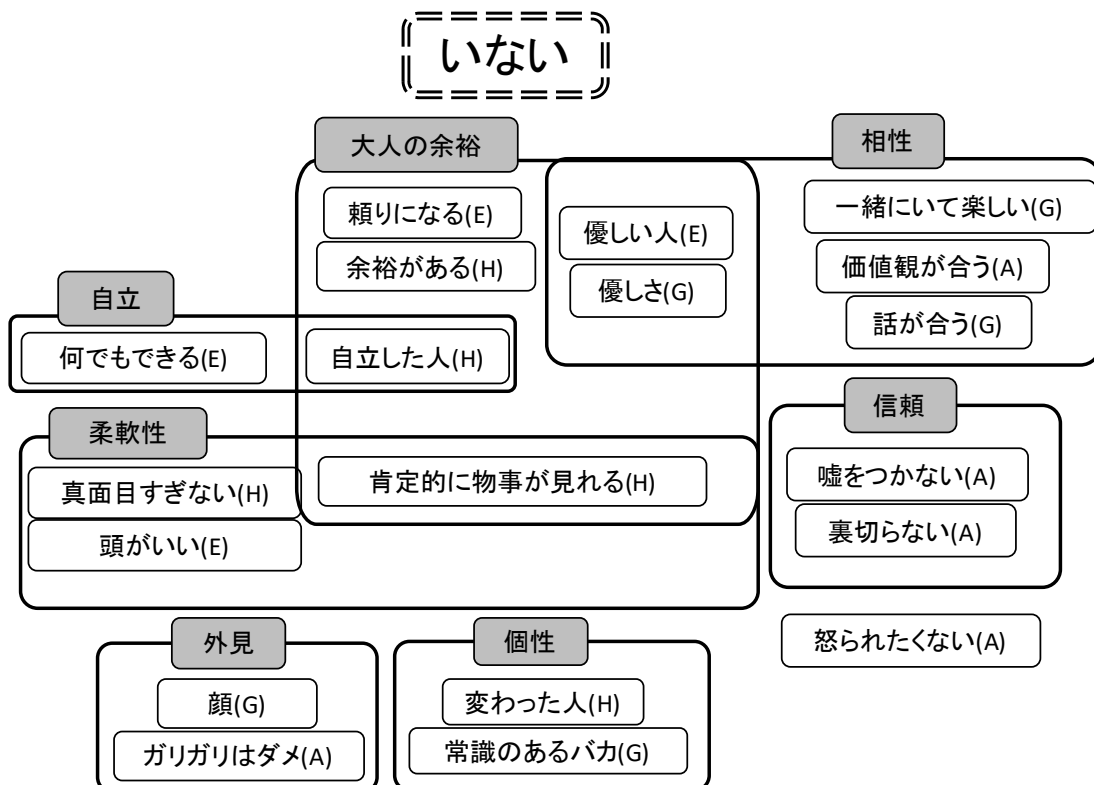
いない

大人の余裕

頼りになる(E)

余裕がある(H)

優しい人(E)

優しさ(G)

相性

一緒にいて楽しい(G)

価値観が合う(A)

話が合う(G)

自立

何でもできる(E)

自立した人(H)

信頼

嘘をつかない(A)

裏切らない(A)

柔軟性

真面目すぎない(H)

頭がいい(E)

肯定的に物事が見れる(H)

怒られたくない(A)

外見

顔(G)

ガリガリはダメ(A)

個性

変わった人(H)

常識のあるバカ(G)